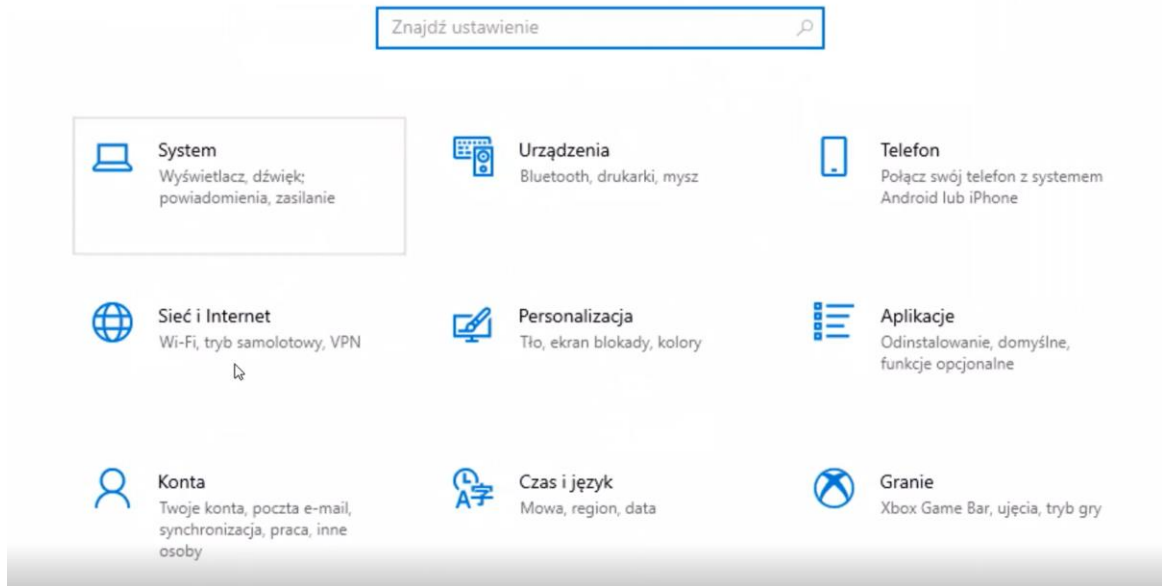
Znajdź ustawienie

System
Wyświetlacz, dźwięk; powiadomienia, zasilanie

Urządzenia
Bluetooth, drukarki, mysz

Telefon
Połącz swój telefon z systemem Android lub iPhone

Sieć i Internet
Wi-Fi, tryb samolotowy, VPN

Personalizacja
Tło, ekran blokady, kolory

Aplikacje
Odinstalowanie, domyślne, funkcje opcjonalne

Konta
Twoje konta, poczta e-mail, synchronizacja, praca, inne osoby

Czas i język
Mowa, region, data

Granie
Xbox Game Bar, ujęcia, tryb gry